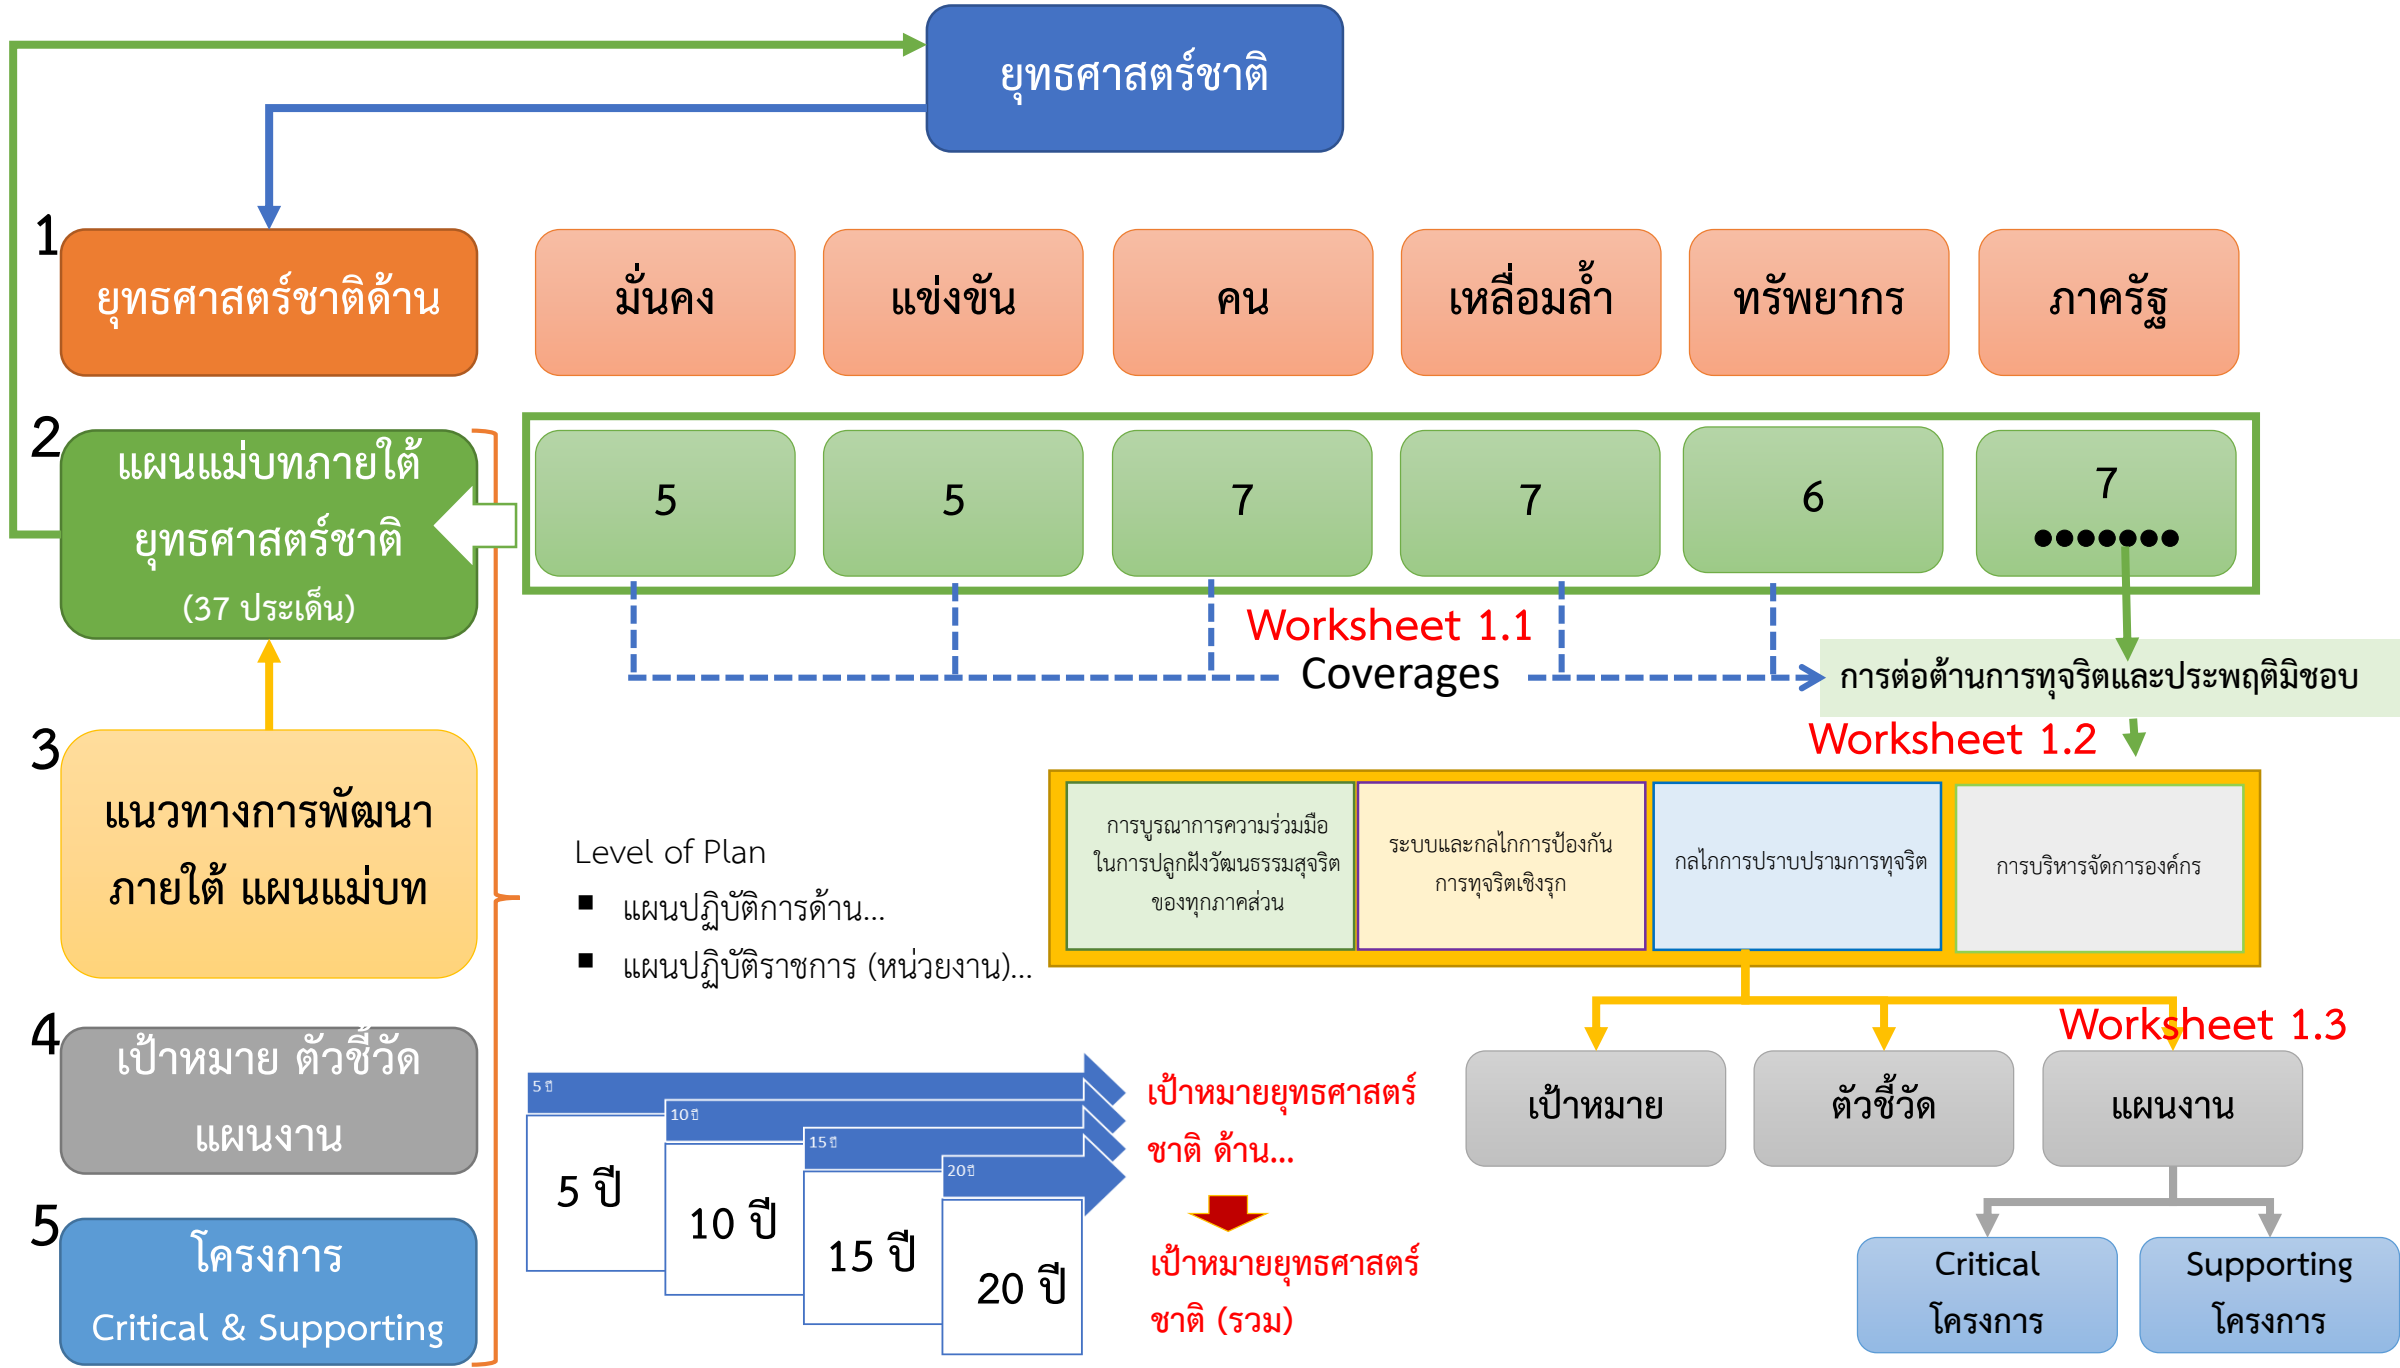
ยุทธศาสตร์ชาติ

1
ยุทธศาสตร์ชาติด้าน

มั่นคง

แข่งขัน

คน

เหลื่อมล้ำ

ทรัพยากร

ภาครัฐ

2
แผนแม่บทภายใต้ยุทธศาสตร์ชาติ
(37 ประเด็น)

5

5

7

7

6

7
●●●●●●●

Worksheet 1.1
Coverages

การต่อต้านการทุจริตและประพฤติมิชอบ

Worksheet 1.2

3
แนวทางการพัฒนา ภายใต้ แผนแม่บท

Level of Plan
■ แผนปฏิบัติการด้าน...
■ แผนปฏิบัติราชการ (หน่วยงาน)...

การบูรณาการความร่วมมือในการปลูกฝังวัฒนธรรมสุจริตของทุกภาคส่วน

ระบบและกลไกการป้องกันการทุจริตเชิงรุก

กลไกการปราบปรามการทุจริต

การบริหารจัดการองค์กร

Worksheet 1.3

4
เป้าหมาย ตัวชี้วัด แผนงาน

5 ปี
10 ปี
15 ปี
20 ปี

5 ปี
10 ปี
15 ปี
20 ปี

เป้าหมายยุทธศาสตร์ชาติ ด้าน...

เป้าหมายยุทธศาสตร์ชาติ (รวม)

เป้าหมาย

ตัวชี้วัด

แผนงาน

5
โครงการ
Critical & Supporting

Critical
โครงการ

Supporting
โครงการ